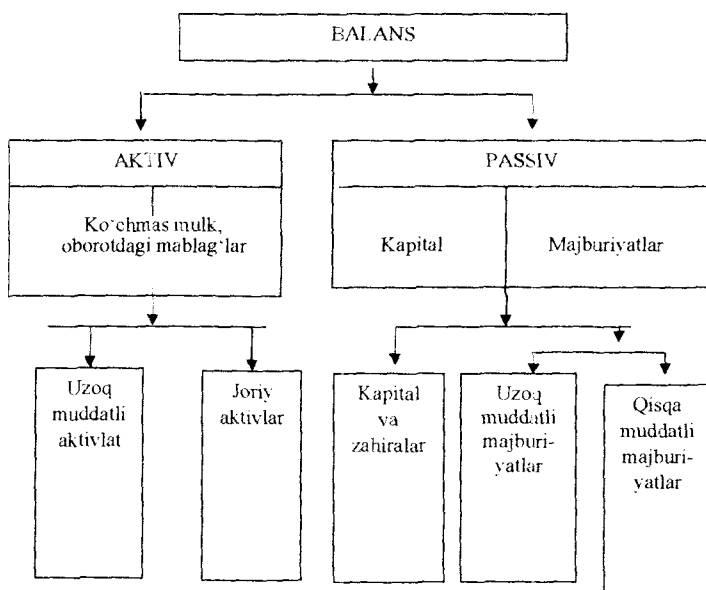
BALANS

AKTIV

Ko`chmas mulk, oborotdagi mablag`lar

PASSIV

Kapital

Majburiyatlar

Uzoq muddatli aktivlat

Joriy aktivlar

Kapital va zahiralar

Uzoq muddatli majburiyatlar

Qisqa muddatli majburiyatlar